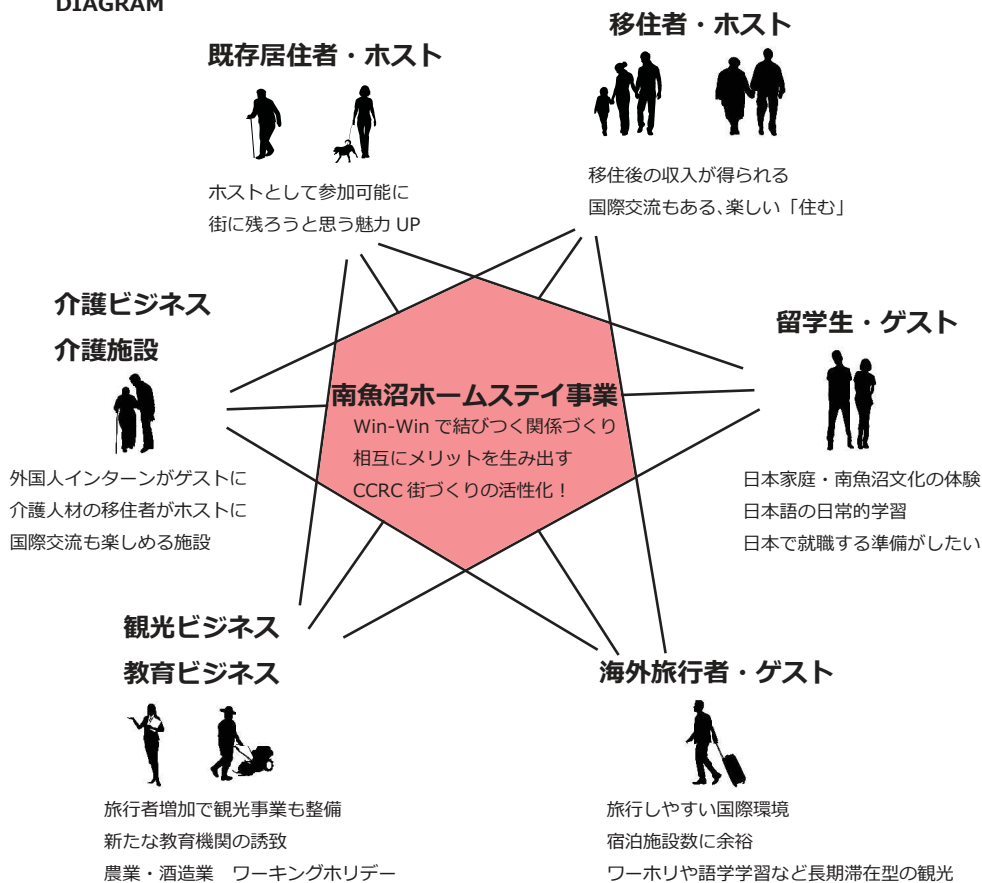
DIAGRAM

移住者・ホスト

移住後の収入が得られる
国際交流もある､楽しい「住む」

既存居住者・ホスト

ホストとして参加可能に
街に残ろうと思う魅力 UP

介護ビジネス
介護施設

外国人インターンがゲストに
介護人材の移住者がホストに
国際交流も楽しめる施設

南魚沼ホームステイ事業

Win-Win で結びつく関係づくり
相互にメリットを生み出す
CCRC 街づくりの活性化！

留学生・ゲスト

日本家庭・南魚沼文化の体験
日本語の日常的学習
日本で就職する準備がしたい

観光ビジネス
教育ビジネス

旅行者増加で観光事業も整備
新たな教育機関の誘致
農業・酒造業　ワーキングホリデー

海外旅行者・ゲスト

旅行しやすい国際環境
宿泊施設数に余裕
ワーホリや語学学習など長期滞在型の観光